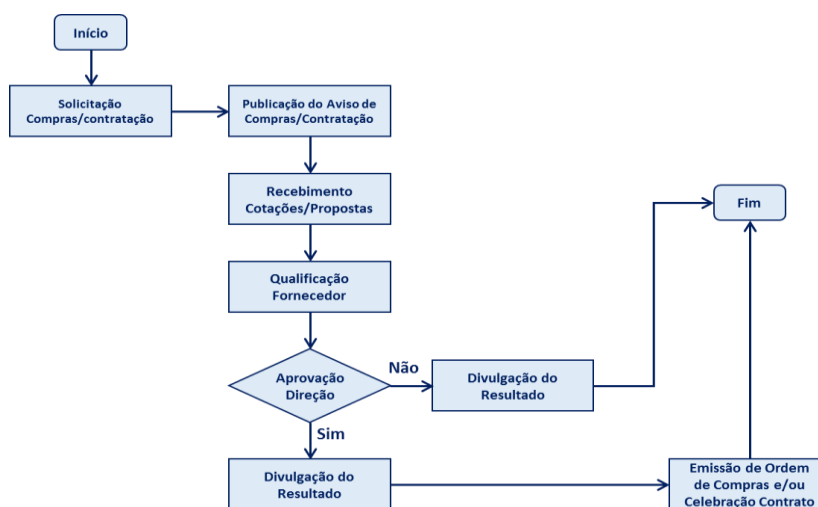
Início

Solicitação Compras/contratação

Publicação do Aviso de Compras/Contratação

Recebimento Cotações/Propostas

Qualificação Fornecedor

Aprovação Direção

Não

Divulgação do Resultado

Fim

Sim

Divulgação do Resultado

Emissão de Ordem de Compras e/ou Celebração Contrato